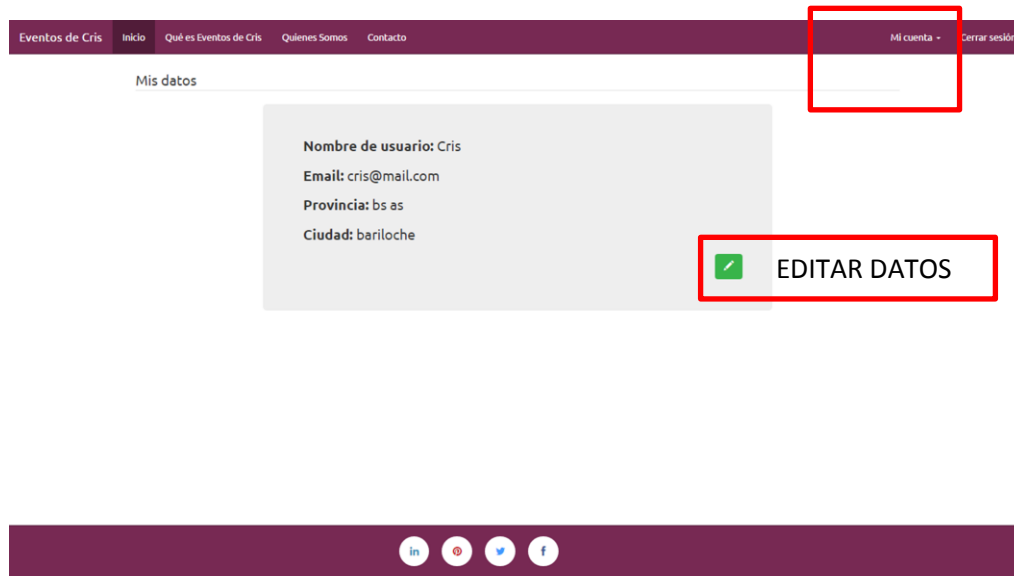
Eventos de Cris Inicio Qué es Eventos de Cris Quienes Somos Contacto Mi cuenta Cerrar sesió

Mis datos

**Nombre de usuario:** Cris

**Email:** cris@mail.com

**Provincia:** bs as

**Ciudad:** bariloche

EDITAR DATOS

in f